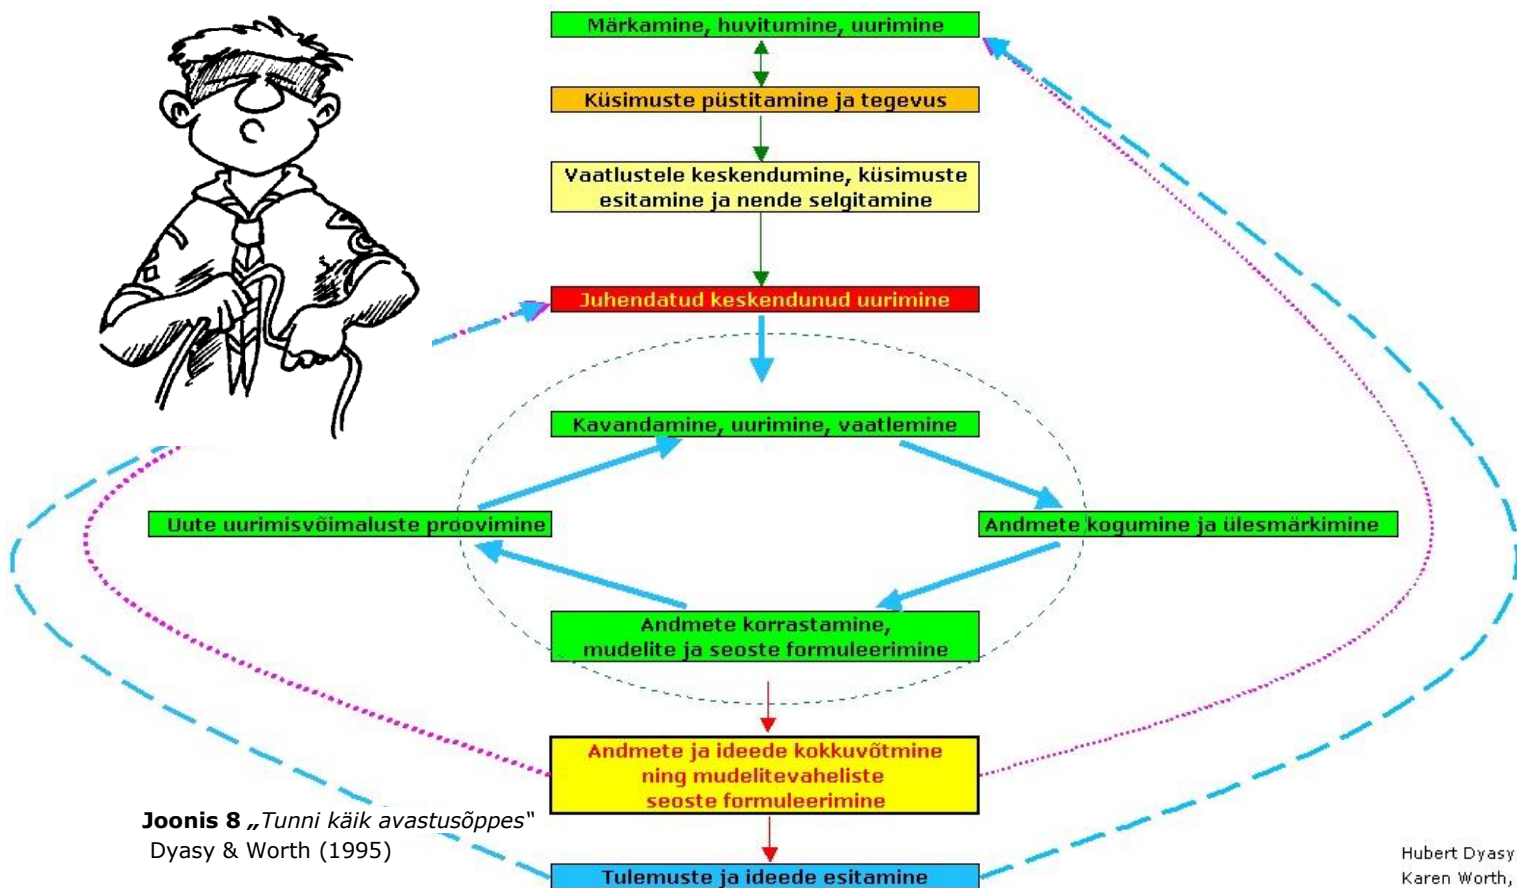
Märkamine, huvitumine, uurimine

Küsimuste püstitamine ja tegevus

Vaatlustele keskendumine, küsimuste esitamine ja nende selgitamine

Juhendatud keskendunud uurimine

Kavandamine, uurimine, vaatlemine

Uute uurimisvõimaluste proovimine

Andmete kogumine ja ülesmärkimine

Andmete korrastamine, mudelite ja seoste formuleerimine

Andmete ja ideede kokkuvõtmine ning mudelitevaheliste seoste formuleerimine

**Joonis 8** *„Tunni käik avastusõppes"*
Dyasy & Worth (1995)

Tulemuste ja ideede esitamine

Hubert Dyasy
Karen Worth,